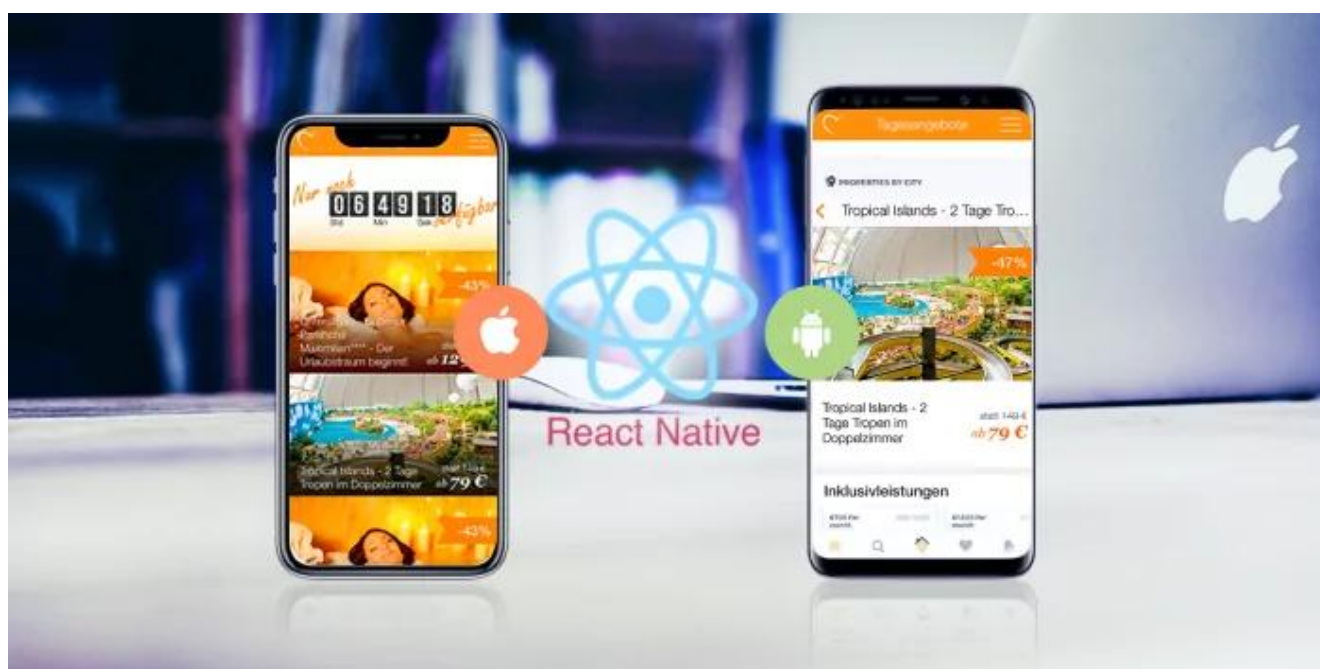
Nur noch 0 6 4 9 1 8 verfügbar
Std Min Sek

-43%

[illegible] Maximilian**** - Der Urlaubstraum beginnt!
ab 12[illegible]

Tropical Islands - 2 Tage Tropen im Doppelzimmer
statt 149 €
ab 79 €

-43%

React Native

Tagesangebote

PROPERTIES BY CITY
Tropical Islands - 2 Tage Tro...

-47%

Tropical Islands - 2 Tage Tropen im Doppelzimmer
statt 149 €
ab 79 €

Inklusivleistungen